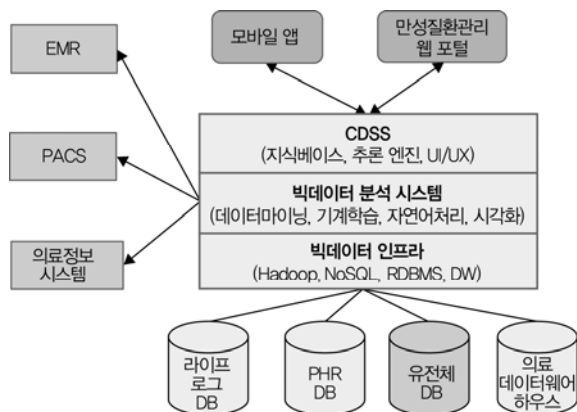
EMR

모바일 앱

만성질환관리 웹 포털

PACS

CDSS
(지식베이스, 추론 엔진, UI/UX)

빅데이터 분석 시스템
(데이터마이닝, 기계학습, 자연어처리, 시각화)

의료정보 시스템

빅데이터 인프라
(Hadoop, NoSQL, RDBMS, DW)

라이프 로그 DB

PHR DB

유전체 DB

의료 데이터웨어 하우스